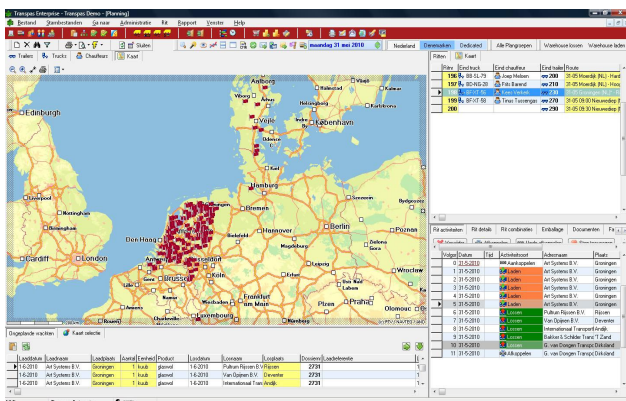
Transpas Enterprise - Transpas Demo - [Planning]

Bestand Stambestanden Ga naar Administratie Rit Rapport Venster Help

Sluiten maandag 31 mei 2010 Nederland Denemarken Dedicated Alle Planggroepen Warehouse lossen Warehouse laden

Trailers Trucks Chauffeurs Kaart

Ritten Kaart

| Ritnr | Eind truck | Eind chauffeur | Eind trailer | Route |
|---|---|---|---|---|
| 196 | BB-SL-79 | Joep Nielsen | 200 | 31-05 Moerdijk (NL) - Hard |
| 197 | BG-KS-28 | Frits Barend | 210 | 31-05 Moerdijk (NL) - Hoog |
| 198 | BF-XT-16 | Koen Verkerk | 230 | 31-05 Groningen (NL) - R |
| 199 | BF-XT-58 | Timas Tuszengen | 240 | 31-05 09:30 Nieuwegein |
| 200 | | | 290 | 31-05 09:30 Nieuwegein |

Aalborg Edinburgh Vejle Odense Hamburg Bremen Newcastle Glasgow Belfast Dublin Liverpool Manchester Birmingham Cardiff London Brighton Den Haag Amsterdam Antwerpen Brussel Lille Düsseldorf Köln Frankfurt am Main Luxembourg Hannover Berlin Leipzig Dresden Praha Plzen Nürnberg Szczecin Poznan Wroclaw Rostock Kiel Lübeck Gdansk

Rit activiteiten Rit details Rit combinaties Emballage Documenten Fa

| Volgnr | Datum | Tijd | Activiteitsoort | Adresnaam | Plaats |
|---|---|---|---|---|---|
| 0 | 31-5-2010 | | Aankoppelen | Art Systems B.V. | Groningen |
| 1 | 31-5-2010 | | Laden | Art Systems B.V. | Groningen |
| 2 | 31-5-2010 | | Laden | Art Systems B.V. | Groningen |
| 3 | 31-5-2010 | | Laden | Art Systems B.V. | Groningen |
| 4 | 31-5-2010 | | Laden | Art Systems B.V. | Groningen |
| 5 | 31-5-2010 | | Laden | Art Systems B.V. | Groningen |
| 6 | 31-5-2010 | | Lossen | Pultrun Rijssen B.V. | Rijssen |
| 7 | 31-5-2010 | | Lossen | Van Opijnen B.V. | Deventer |
| 8 | 31-5-2010 | | Lossen | International Transport | Andijk |
| 9 | 31-5-2010 | | Lossen | Bakker & Schilder Trans | 't Zand |
| 10 | 31-5-2010 | | Lossen | van Dongen Transpo | Dokland |
| 11 | 31-5-2010 | | Afkoppelen | van Dongen Transpo | Dokland |

Geigeplande vrachten Kaart selectie

| Laaddatum | Laadnaam | Laadplaats | Aantal | Eenheid | Product | Losdatum | Losnaam | Losplaats | Dossiernr | Laadreferentie |
|---|---|---|---|---|---|---|---|---|---|---|
| 1-6-2010 | Art Systems B.V. | Groningen | 1 | kuub | glaswol | 1-6-2010 | Pultrun Rijssen B.V. | Rijssen | 2731 | |
| 1-6-2010 | Art Systems B.V. | Groningen | 1 | kuub | glaswol | 1-6-2010 | Van Opijnen B.V. | Deventer | 2731 | |
| 1-6-2010 | Art Systems B.V. | Groningen | 1 | kuub | glaswol | 1-6-2010 | International Trans | Andijk | 2731 | |